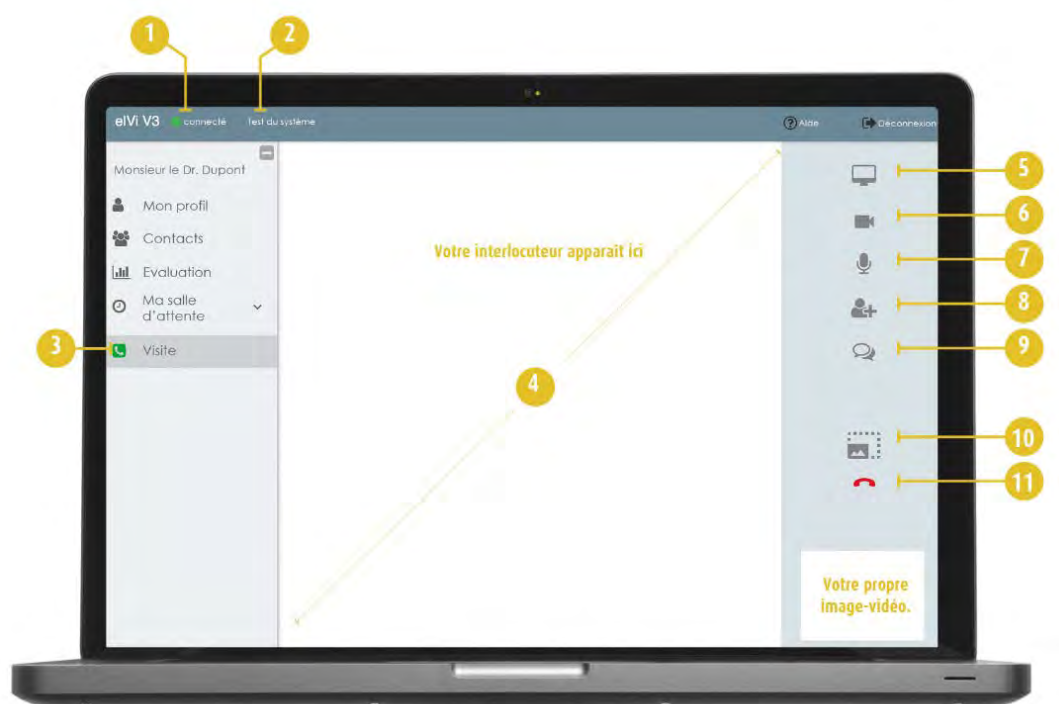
1
2
elVi V3 connecté Test du système
Aide
Déconnexion
Monsieur le Dr. Dupont
Mon profil
Contacts
Evaluation
Ma salle d'attente
3
Visite
Votre interlocuteur apparait ici
4
5
6
7
8
9
10
11
Votre propre image-vidéo.